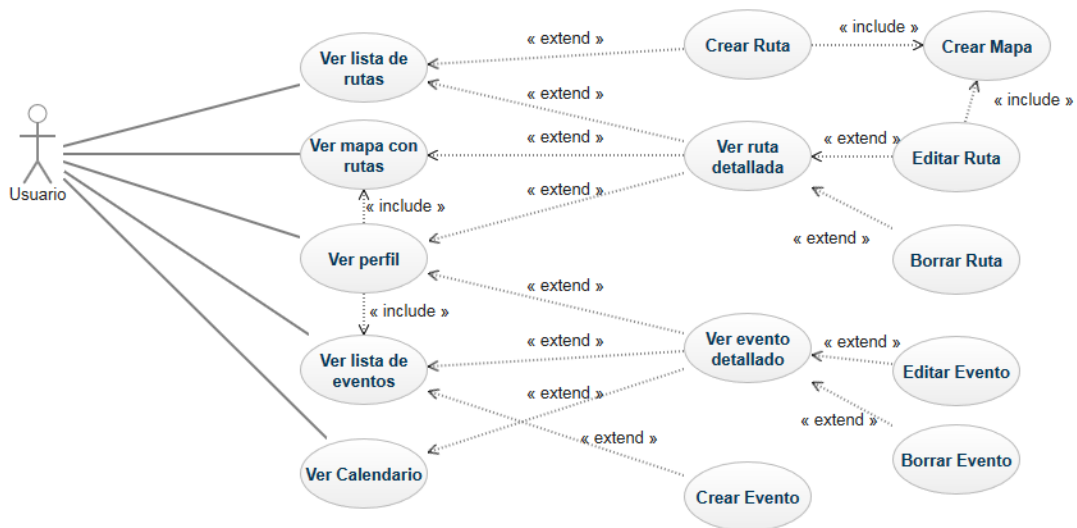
Usuario

Ver lista de rutas

« extend »

Crear Ruta

« include »

Crear Mapa

« extend »

« include »

Ver mapa con rutas

« extend »

Ver ruta detallada

« extend »

Editar Ruta

« extend »

« include »

Ver perfil

« extend »

Borrar Ruta

« extend »

« include »

Ver lista de eventos

« extend »

Ver evento detallado

« extend »

Editar Evento

« extend »

« extend »

« extend »

Ver Calendario

Borrar Evento

Crear Evento